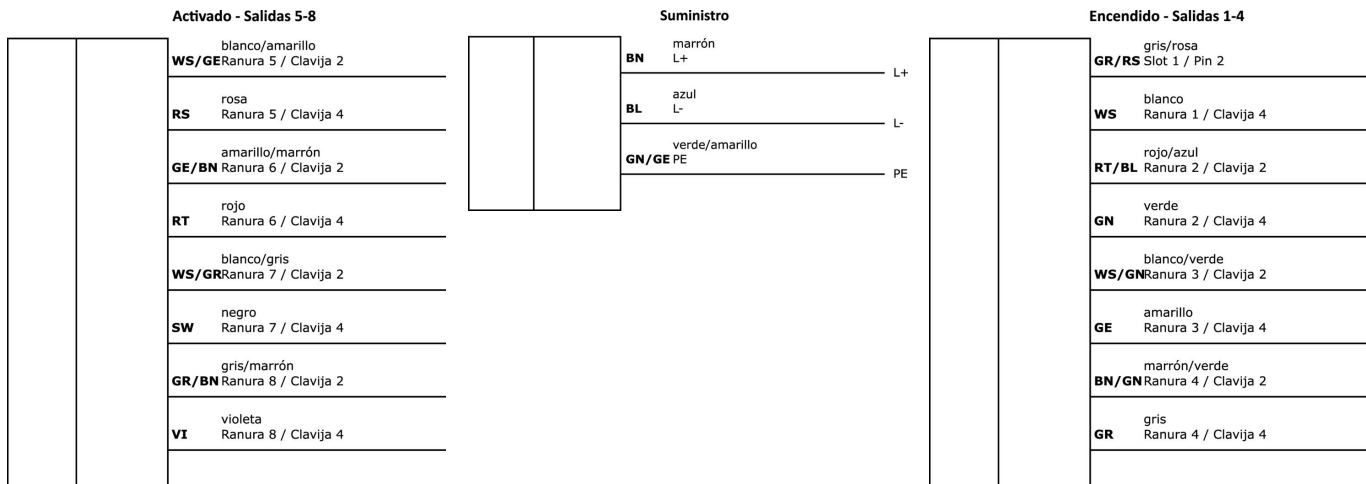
Activado - Salidas 5-8

WS/GE blanco/amarillo
Ranura 5 / Clavija 2

RS rosa
Ranura 5 / Clavija 4

GE/BN amarillo/marrón
Ranura 6 / Clavija 2

RT rojo
Ranura 6 / Clavija 4

WS/GR blanco/gris
Ranura 7 / Clavija 2

SW negro
Ranura 7 / Clavija 4

GR/BN gris/marrón
Ranura 8 / Clavija 2

VI violeta
Ranura 8 / Clavija 4

Suministro

BN marrón
L+
L+

BL azul
L-
L-

GN/GE verde/amarillo
PE
PE

Encendido - Salidas 1-4

GR/RS gris/rosa
Slot 1 / Pin 2

WS blanco
Ranura 1 / Clavija 4

RT/BL rojo/azul
Ranura 2 / Clavija 2

GN verde
Ranura 2 / Clavija 4

WS/GN blanco/verde
Ranura 3 / Clavija 2

GE amarillo
Ranura 3 / Clavija 4

BN/GN marrón/verde
Ranura 4 / Clavija 2

GR gris
Ranura 4 / Clavija 4